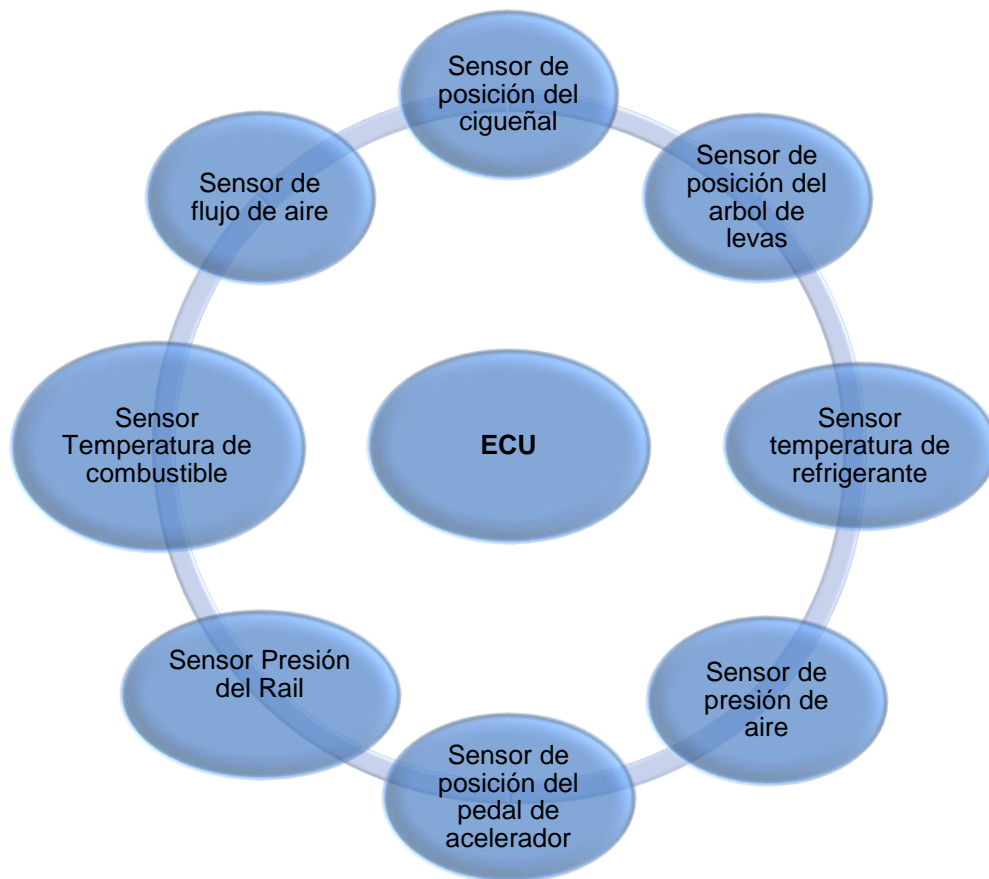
ECU

Sensor de posición del cigueñal

Sensor de posición del arbol de levas

Sensor temperatura de refrigerante

Sensor de presión de aire

Sensor de posición del pedal de acelerador

Sensor Presión del Rail

Sensor Temperatura de combustible

Sensor de flujo de aire